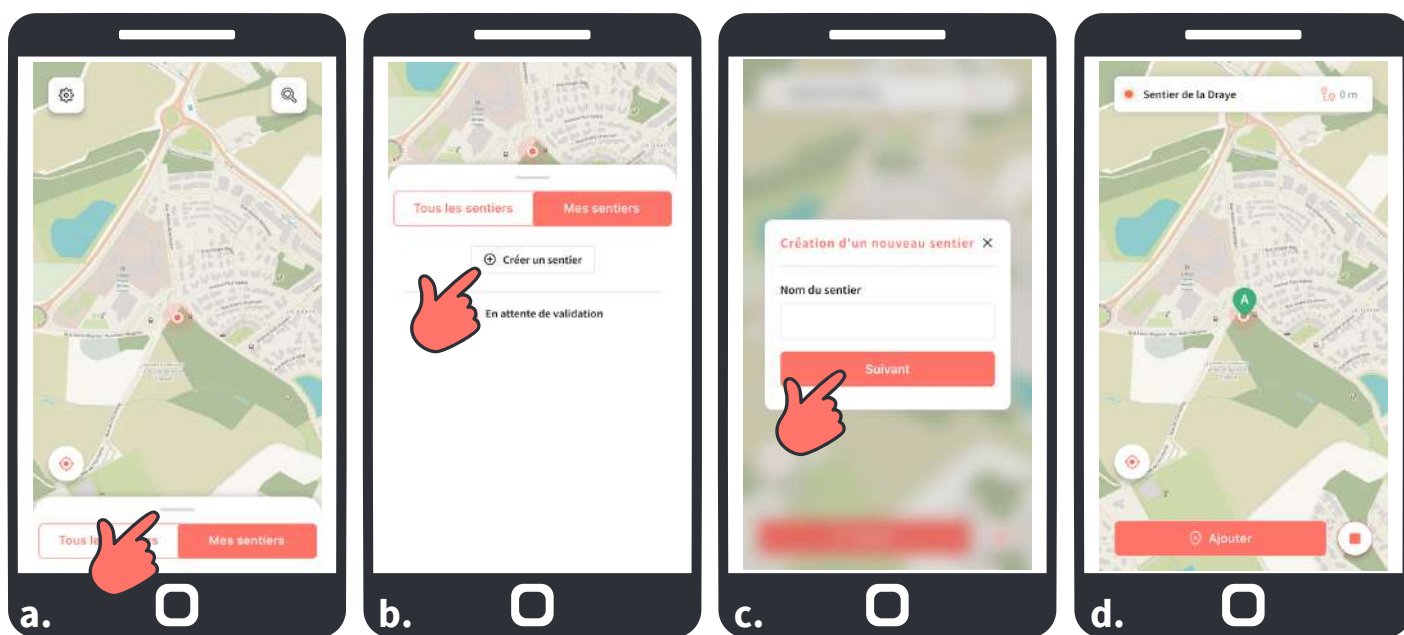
Tous le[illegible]s

Mes sentiers

a.

Tous les sentiers

Mes sentiers

Créer un sentier

En attente de validation

b.

Création d'un nouveau sentier

Nom du sentier

Suivant

c.

Sentier de la Draye

0 m

A

Ajouter

d.